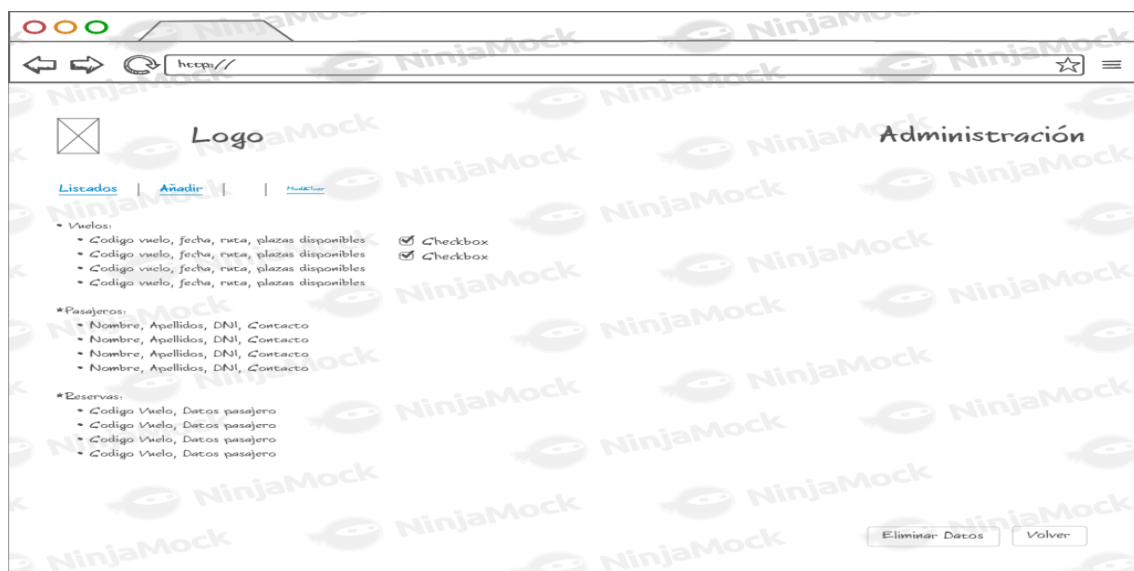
http://

Logo

Administración

Listados | Añadir | | Modificar

• Vuelos:
• Codigo vuelo, fecha, ruta, plazas disponibles
• Codigo vuelo, fecha, ruta, plazas disponibles
• Codigo vuelo, fecha, ruta, plazas disponibles
• Codigo vuelo, fecha, ruta, plazas disponibles

Checkbox
Checkbox

*Pasajeros:
• Nombre, Apellidos, DNI, Contacto
• Nombre, Apellidos, DNI, Contacto
• Nombre, Apellidos, DNI, Contacto
• Nombre, Apellidos, DNI, Contacto

*Reservas:
• Codigo Vuelo, Datos pasajero
• Codigo Vuelo, Datos pasajero
• Codigo Vuelo, Datos pasajero
• Codigo Vuelo, Datos pasajero

Eliminar Datos
Volver

NinjaMock